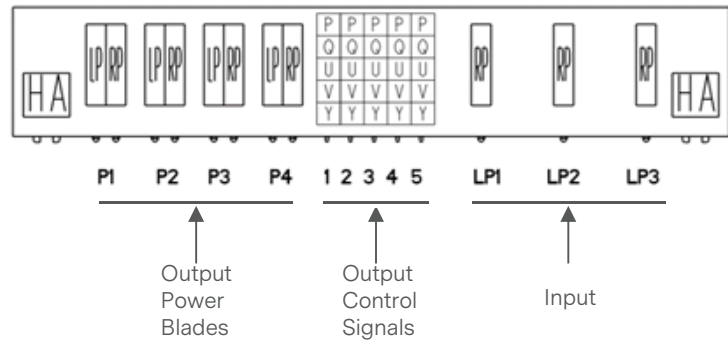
HA LP RP LP RP LP RP LP RP

| P | P | P | P | P |
|---|---|---|---|---|
| Q | Q | Q | Q | Q |
| U | U | U | U | U |
| V | V | V | V | V |
| Y | Y | Y | Y | Y |

RP RP RP HA

P1 P2 P3 P4 1 2 3 4 5 LP1 LP2 LP3

Output Power Blades

Output Control Signals

Input